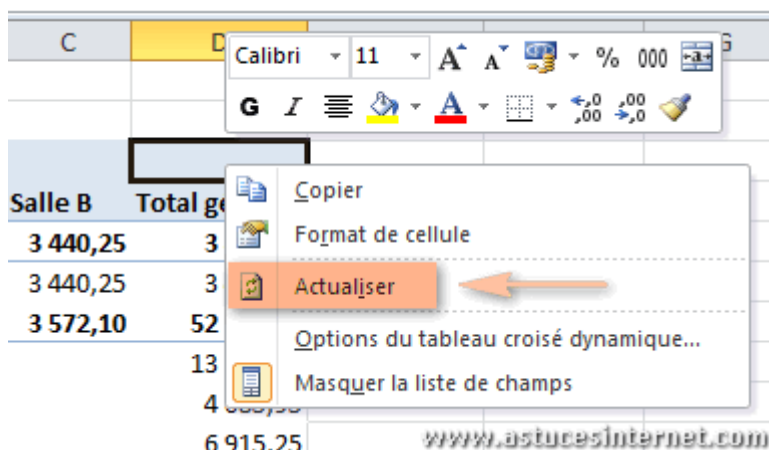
C D G

Calibri 11 A A % 000
G I A ,0 ,00 ,00 ,0

Salle B Total g
3 440,25 3
3 440,25 3
3 572,10 52
13
4 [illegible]
6 915,25

Copier
Format de cellule
Actualiser
Options du tableau croisé dynamique...
Masquer la liste de champs

www.astucesinternet.com